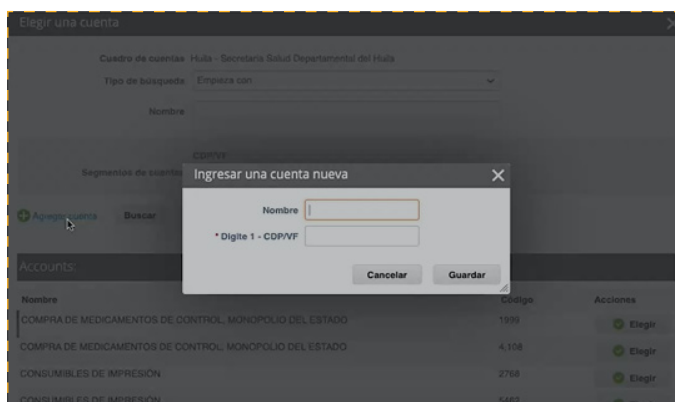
Elegir una cuenta

Cuadro de cuentas Huila - Secretaria Salud Departamental del Huila

Tipo de busqueda Empieza con

Nombre

CDP/VF

Segmentos de cuentas

Agregar cuenta Buscar

Ingresar una cuenta nueva

Nombre

* Digite 1 - CDP/VF

Cancelar Guardar

Accounts:

| Nombre | Código | Acciones |
|---|---|---|
| COMPRA DE MEDICAMENTOS DE CONTROL, MONOPOLIO DEL ESTADO | 1999 | Elegir |
| COMPRA DE MEDICAMENTOS DE CONTROL, MONOPOLIO DEL ESTADO | 4,108 | Elegir |
| CONSUMIBLES DE IMPRESIÓN | 2768 | Elegir |
| CONSUMIBLES DE IMPRESIÓN | 5463 | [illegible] |